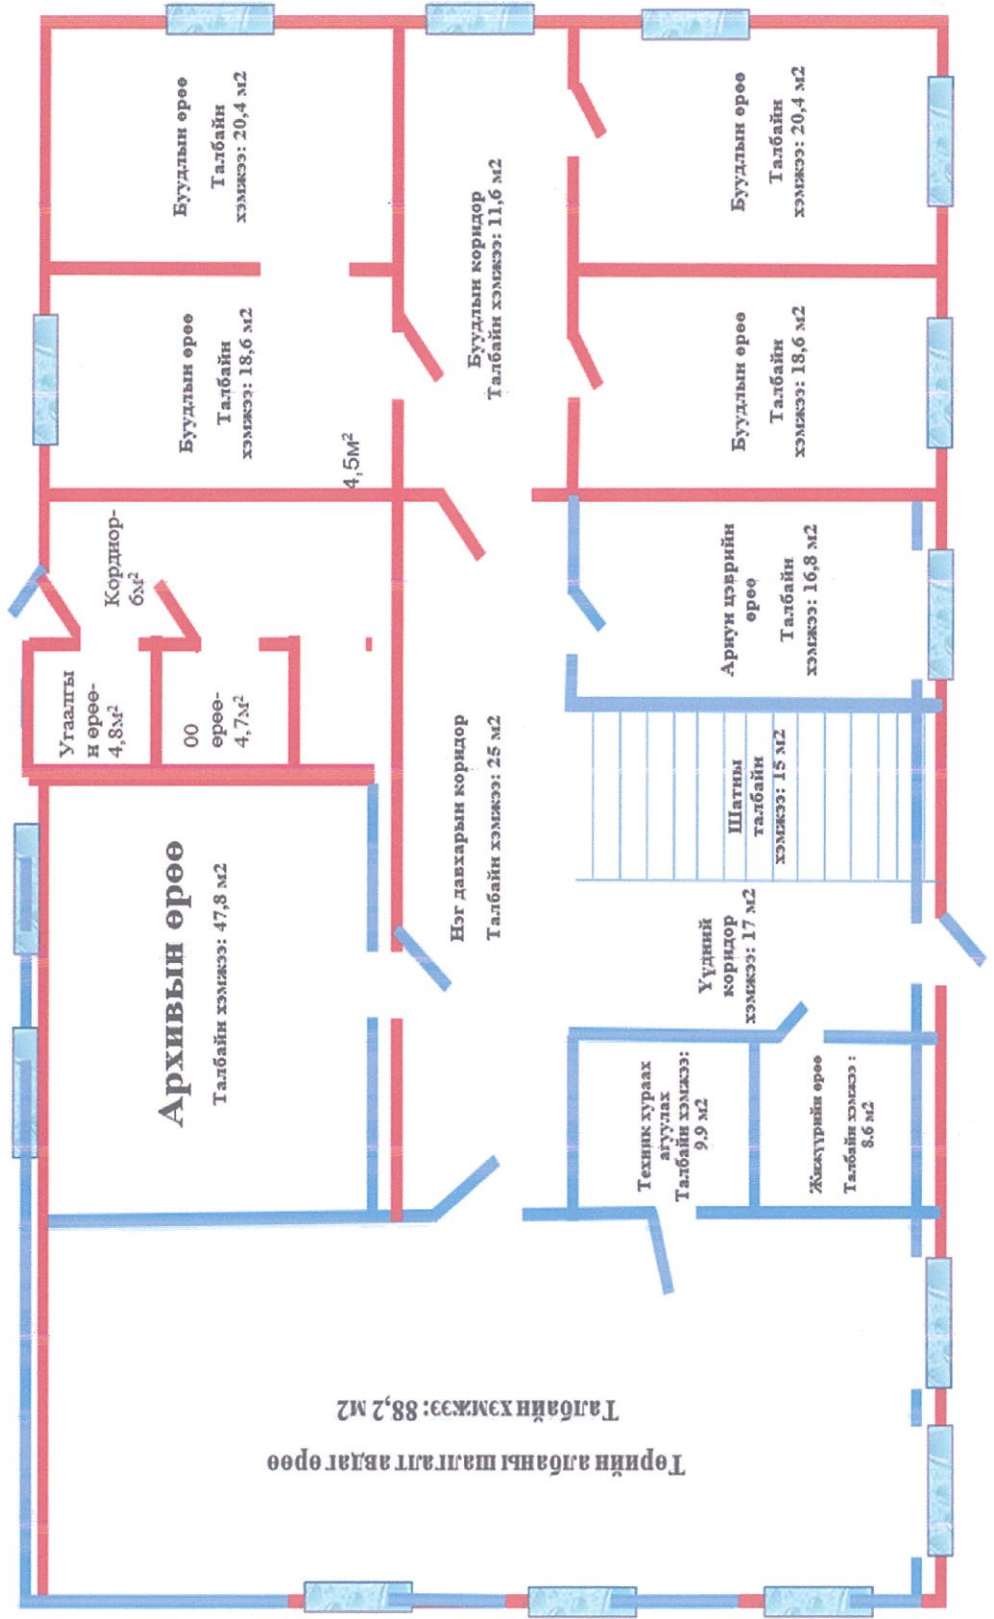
Буудлын өрөө
Талбайн хэмжээ: 20,4 м2

Буудлын коридор
Талбайн хэмжээ: 11,6 м2

Буудлын өрөө
Талбайн хэмжээ: 20,4 м2

Буудлын өрөө
Талбайн хэмжээ: 18,6 м2

$4,5м^2$

Буудлын өрөө
Талбайн хэмжээ: 18,6 м2

Кордиор-
$6м^2$

Ариун цэврийн өрөө
Талбайн хэмжээ: 16,8 м2

Угаалгын өрөө-
$4,8м^2$

00 өрөө-
$4,7м^2$

Нэг давхарын коридор
Талбайн хэмжээ: 25 м2

Шатны талбай
хэмжээ: 15 м2

Архивын өрөө
Талбайн хэмжээ: 47,8 м2

Үүдний коридор
хэмжээ: 17 м2

Техник хураах агуулах
Талбайн хэмжээ:
9.9 м2

Жижүүрийн өрөө
Талбайн хэмжээ :
8.6 м2

Төрийн албаны шалгалт авдаг өрөө
Талбайн хэмжээ: 88,2 м2